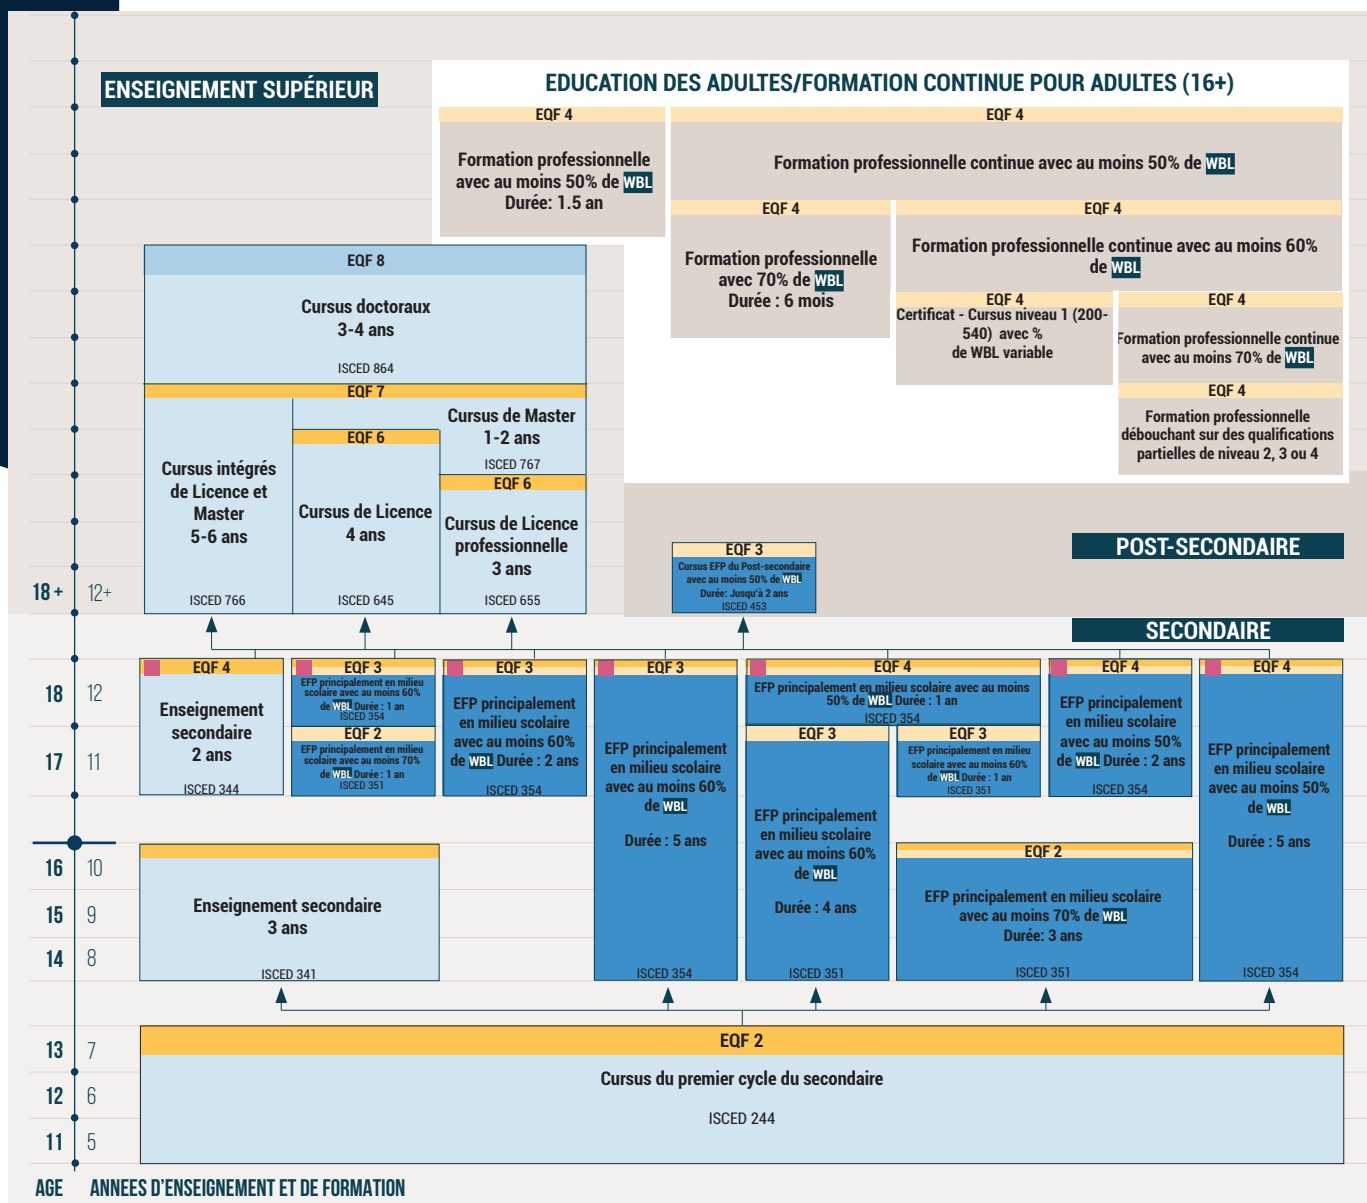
ENSEIGNEMENT SUPÉRIEUR

EDUCATION DES ADULTES/FORMATION CONTINUE POUR ADULTES (16+)

EQF 4
Formation professionnelle avec au moins 50% de WBL
Durée: 1.5 an

EQF 4
Formation professionnelle continue avec au moins 50% de WBL

EQF 4
Formation professionnelle avec 70% de WBL
Durée : 6 mois

EQF 4
Formation professionnelle continue avec au moins 60% de WBL

EQF 4
Certificat - Cursus niveau 1 (200-540) avec % de WBL variable

EQF 4
Formation professionnelle continue avec au moins 70% de WBL

EQF 4
Formation professionnelle débouchant sur des qualifications partielles de niveau 2, 3 ou 4

EQF 8
Cursus doctoraux
3-4 ans
ISCED 864

EQF 7
Cursus intégrés de Licence et Master
5-6 ans
ISCED 766

EQF 6
Cursus de Licence
4 ans
ISCED 645

Cursus de Master
1-2 ans
ISCED 767

EQF 6
Cursus de Licence professionnelle
3 ans
ISCED 655

EQF 3
Cursus EFP du Post-secondaire avec au moins 50% de WBL
Durée: Jusqu'à 2 ans
ISCED 453

POST-SECONDAIRE

SECONDAIRE

18+ 12+

EQF 4
Enseignement secondaire
2 ans
ISCED 344

EQF 3
EFP principalement en milieu scolaire avec au moins 60% de WBL Durée : 1 an
ISCED 354

EQF 2
EFP principalement en milieu scolaire avec au moins 70% de WBL Durée : 1 an
ISCED 351

EQF 3
EFP principalement en milieu scolaire avec au moins 60% de WBL Durée : 2 ans
ISCED 354

EQF 3
EFP principalement en milieu scolaire avec au moins 60% de WBL
Durée : 5 ans
ISCED 354

EQF 4
EFP principalement en milieu scolaire avec au moins 50% de WBL Durée : 1 an
ISCED 354

EQF 3
EFP principalement en milieu scolaire avec au moins 60% de WBL
Durée : 4 ans
ISCED 351

EQF 3
EFP principalement en milieu scolaire avec au moins 60% de WBL Durée : 1 an
ISCED 351

EQF 4
EFP principalement en milieu scolaire avec au moins 50% de WBL Durée : 2 ans
ISCED 354

EQF 4
EFP principalement en milieu scolaire avec au moins 50% de WBL
Durée : 5 ans
ISCED 354

Enseignement secondaire
3 ans
ISCED 341

EQF 2
EFP principalement en milieu scolaire avec au moins 70% de WBL
Durée: 3 ans
ISCED 351

EQF 2
Cursus du premier cycle du secondaire
ISCED 244

18 12
17 11
16 10
15 9
14 8
13 7
12 6
11 5

AGE ANNEES D'ENSEIGNEMENT ET DE FORMATION